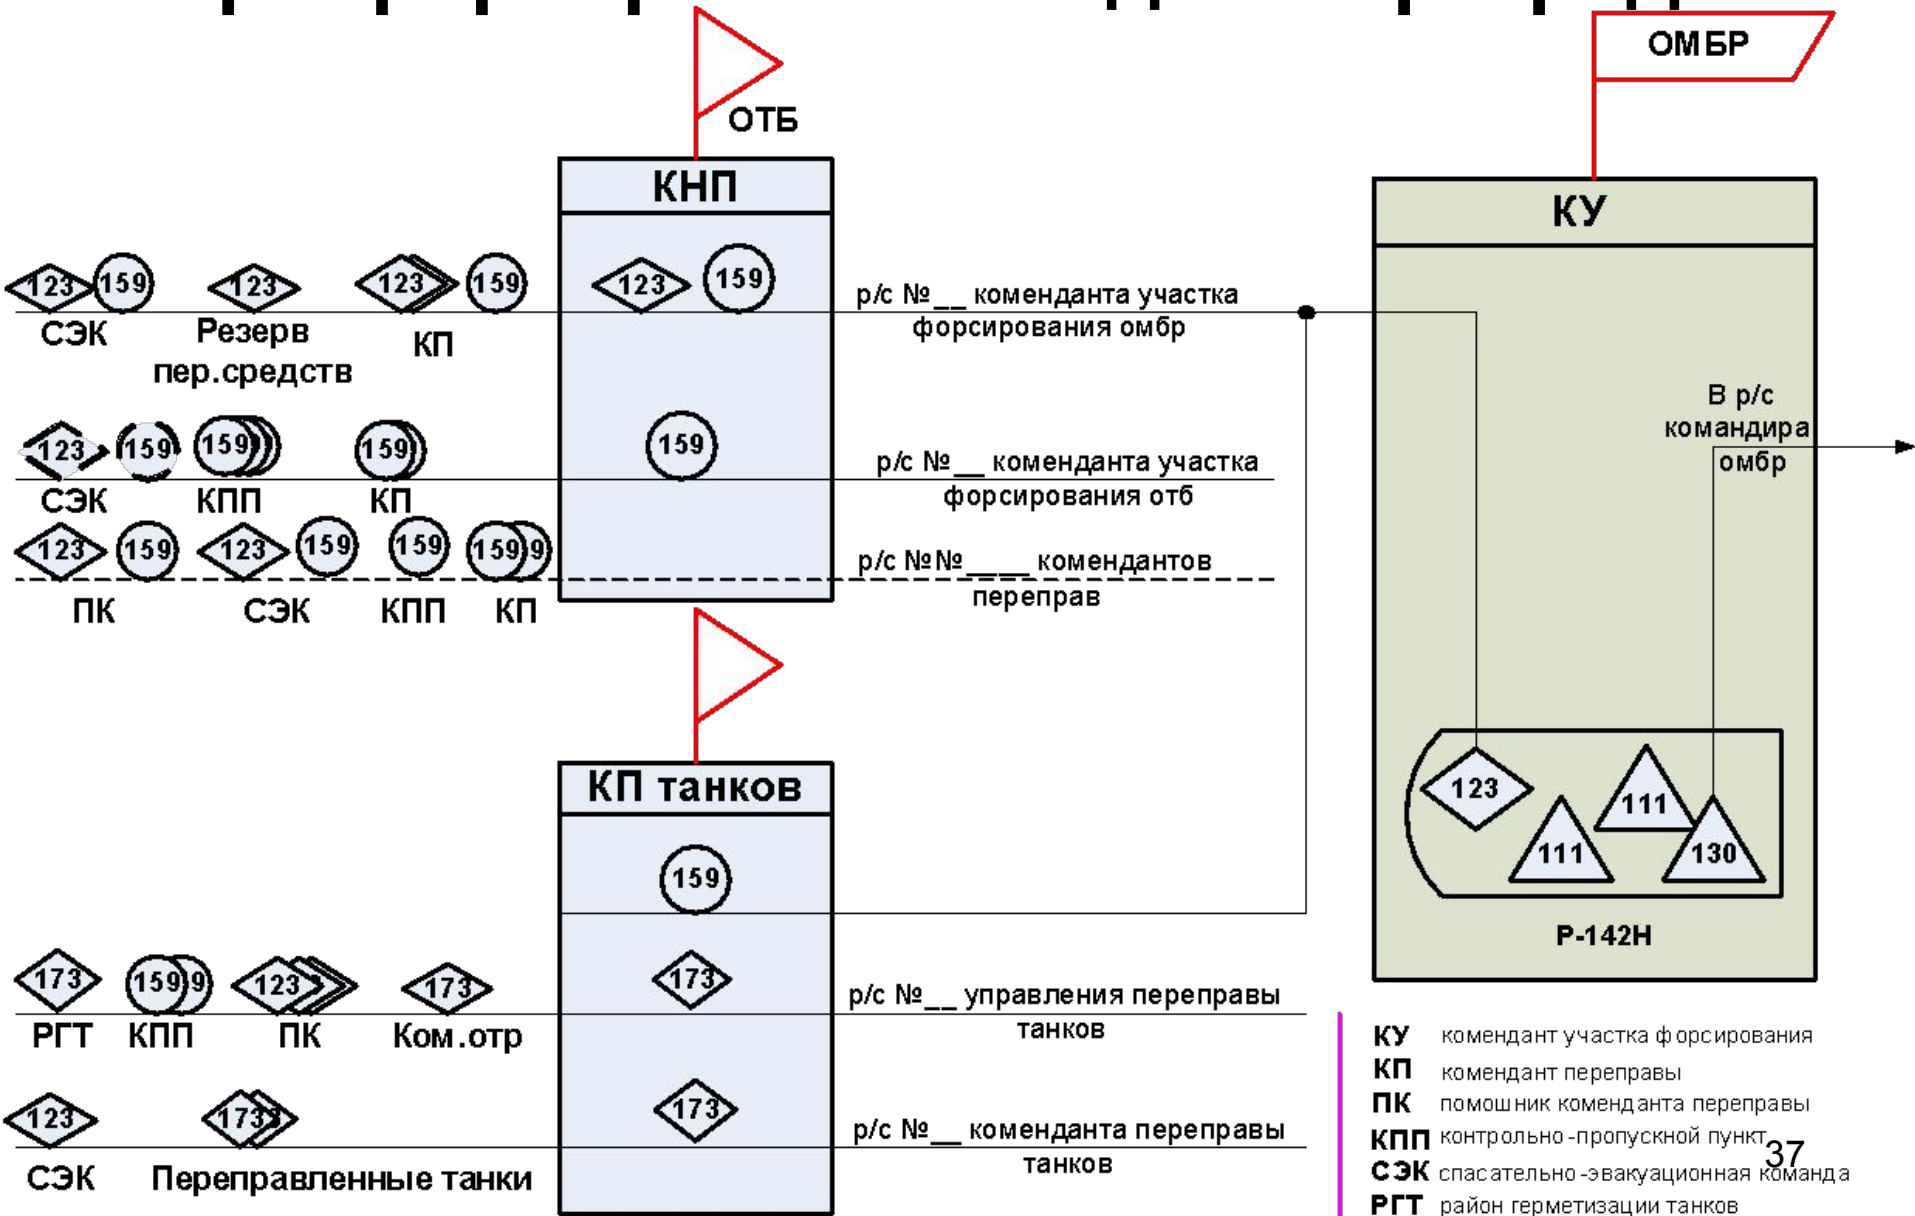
ОТБ

ОМБР

КНП

КУ

123 159 СЭК
123 Резерв пер.средств
123 КП 159

123 159

р/с №__ коменданта участка форсирования омбр

В р/с командира омбр

123 159 СЭК
159 КПП
159 КП

159

р/с №__ коменданта участка форсирования отб

123 159 ПК
123 159 СЭК
159 КПП
159 КП

р/с №№____ комендантов переправ

КП танков

159

123 111 111 130

Р-142Н

173 РГТ
159 КПП
123 ПК
173 Ком.отр

173

р/с №__ управления переправы танков

123 СЭК
173 Переправленные танки

173

р/с №__ коменданта переправы танков

| | |
|---|---|
| КУ | комендант участка форсирования |
| КП | комендант переправы |
| ПК | помощник коменданта переправы |
| КПП | контрольно-пропускной пункт |
| СЭК | спасательно-эвакуационная команда |
| РГТ | район герметизации танков |

37